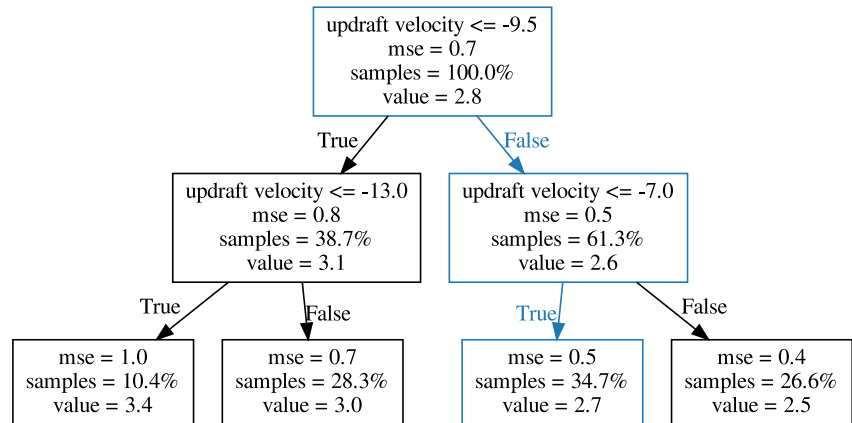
updraft velocity <= -9.5
mse = 0.7
samples = 100.0%
value = 2.8

True

False

updraft velocity <= -13.0
mse = 0.8
samples = 38.7%
value = 3.1

updraft velocity <= -7.0
mse = 0.5
samples = 61.3%
value = 2.6

True

False

True

False

mse = 1.0
samples = 10.4%
value = 3.4

mse = 0.7
samples = 28.3%
value = 3.0

mse = 0.5
samples = 34.7%
value = 2.7

mse = 0.4
samples = 26.6%
value = 2.5